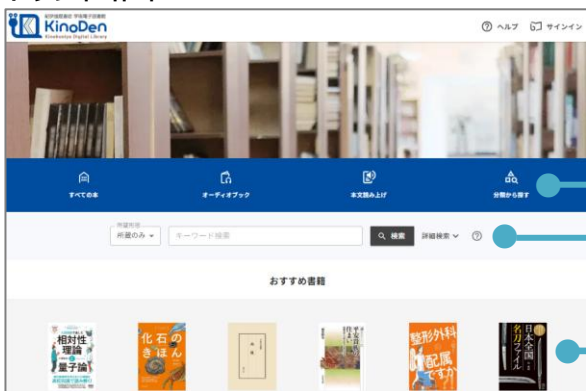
紀伊國屋書店 学術電子図書館
KinoDen
Kinokuniya Digital Library

ヘルプ サインイン

すべての本
オーディオブック
本文読み上げ
分類から探す

所蔵のみ
キーワード検索
検索
詳細検索

おすすめ書籍

相対性理論 量子論
化石のきほん
整形外科 配属ですか
日本全国 名刀ファイル